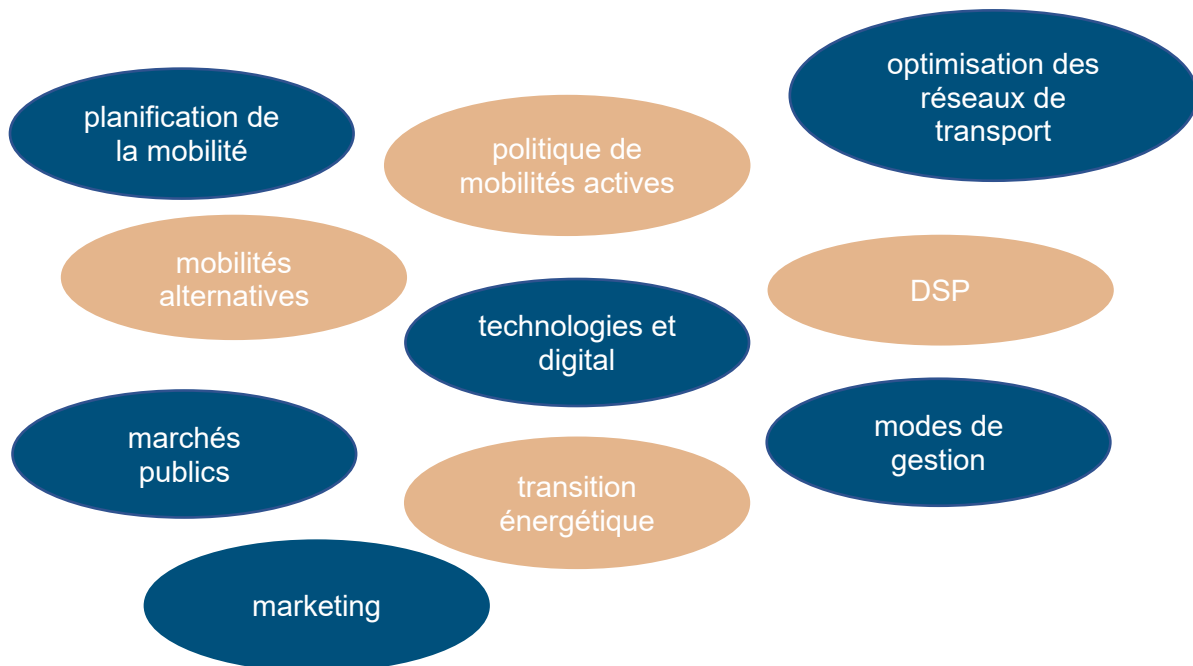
optimisation des réseaux de transport

planification de la mobilité

politique de mobilités actives

mobilités alternatives

DSP

technologies et digital

marchés publics

modes de gestion

transition énergétique

marketing